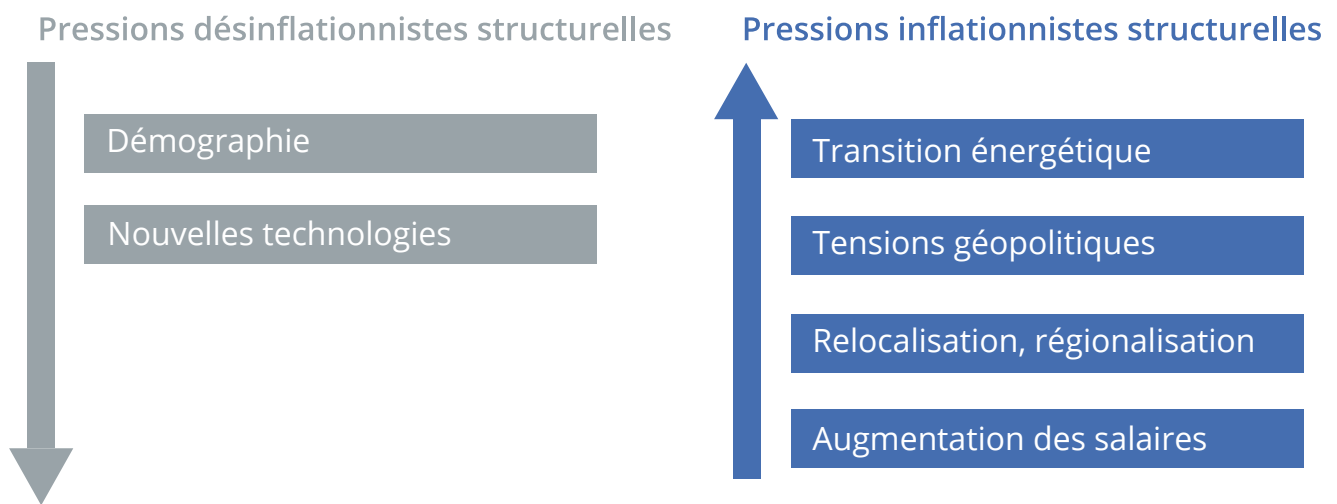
Pressions désinflationnistes structurelles

Démographie

Nouvelles technologies

Pressions inflationnistes structurelles

Transition énergétique

Tensions géopolitiques

Relocalisation, régionalisation

Augmentation des salaires